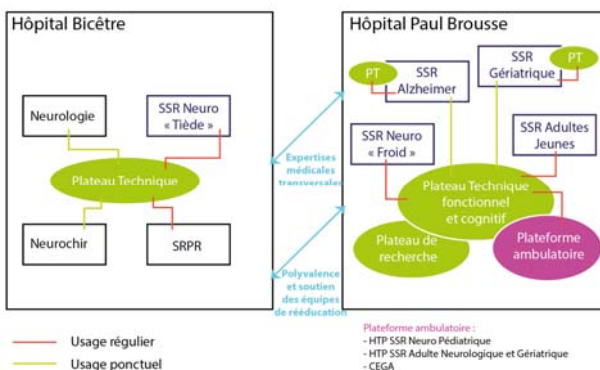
Hôpital Bicêtre

Neurologie

SSR Neuro « Tiède »

Plateau Technique

Neurochir

SRPR

Expertises médicales transversales

Polyvalence et soutien des équipes de rééducation

Hôpital Paul Brousse

PT

SSR Alzheimer

SSR Gériatrique

PT

SSR Neuro « Froid »

SSR Adultes Jeunes

Plateau Technique fonctionnel et cognitif

Plateau de recherche

Plateforme ambulatoire

Usage régulier

Usage ponctuel

Plateforme ambulatoire :
- HTP SSR Neuro Pédiatrique
- HTP SSR Adulte Neurologique et Gériatrique
- CEGA